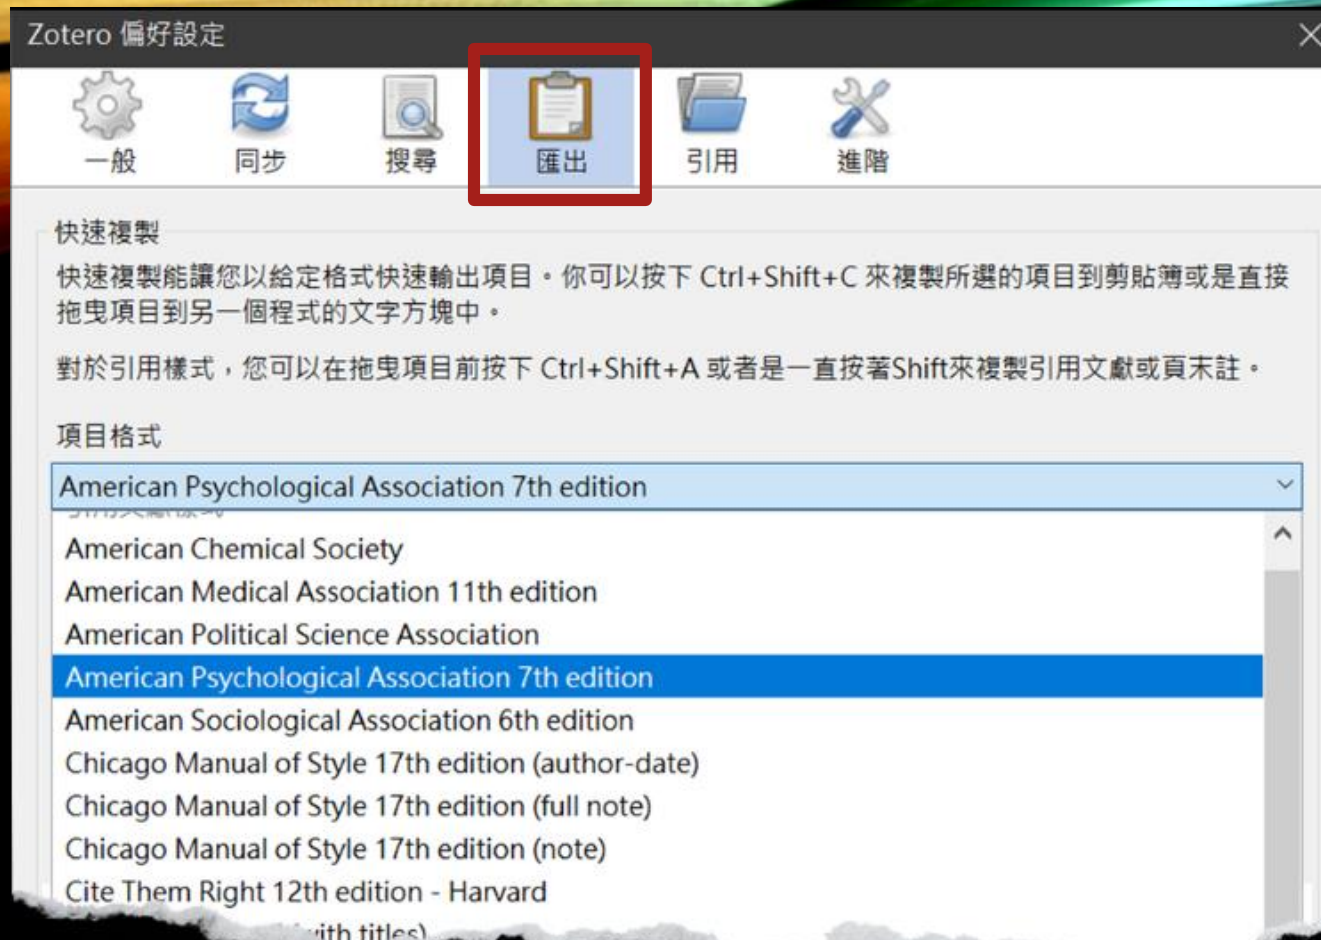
Zotero 偏好設定

一般 同步 搜尋 匯出 引用 進階

快速複製

快速複製能讓您以給定格式快速輸出項目。你可以按下 Ctrl+Shift+C 來複製所選的項目到剪貼簿或是直接拖曳項目到另一個程式的文字方塊中。

對於引用樣式，您可以在拖曳項目前按下 Ctrl+Shift+A 或者是一直按著Shift來複製引用文獻或頁末註。

項目格式

American Psychological Association 7th edition

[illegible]
American Chemical Society
American Medical Association 11th edition
American Political Science Association
American Psychological Association 7th edition
American Sociological Association 6th edition
Chicago Manual of Style 17th edition (author-date)
Chicago Manual of Style 17th edition (full note)
Chicago Manual of Style 17th edition (note)
Cite Them Right 12th edition - Harvard
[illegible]ith titles)